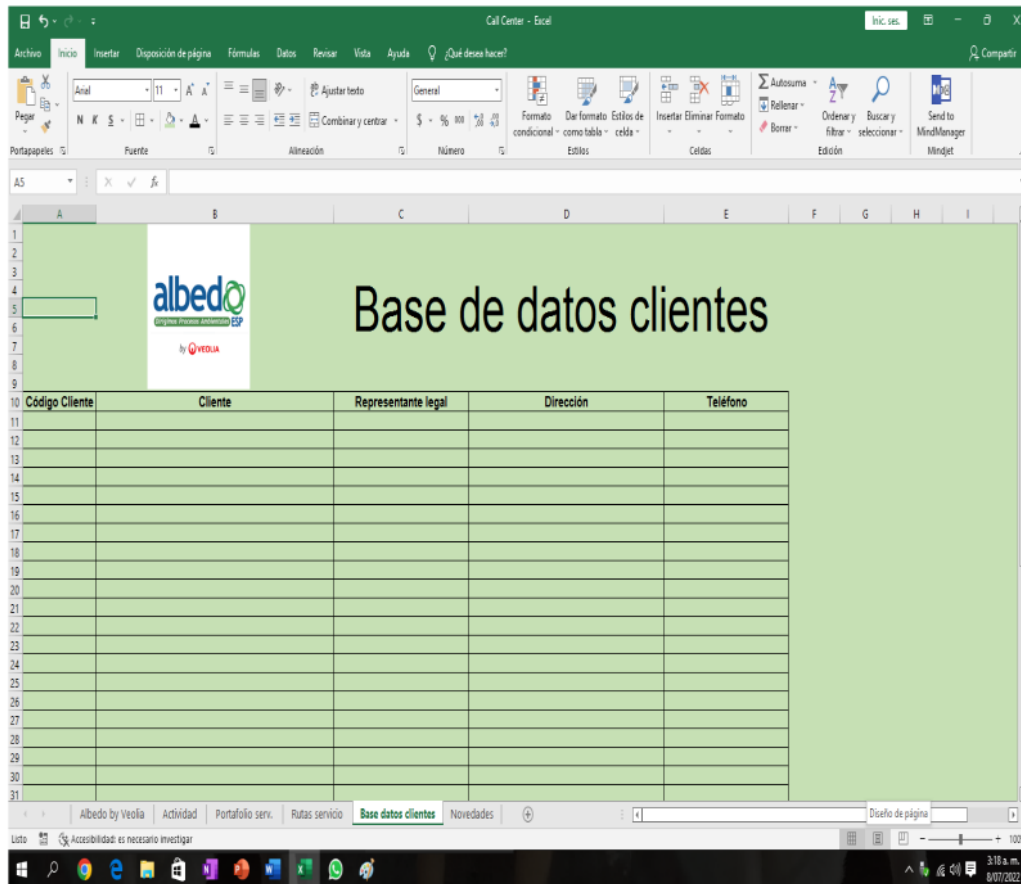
Call Center - Excel

Inic. ses.

Archivo Inicio Insertar Disposición de página Fórmulas Datos Revisar Vista Ayuda ¿Qué desea hacer? Compartir

Pegar
Portapapeles

Arial 11 A A
N K S
Fuente

Ajustar texto
Combinar y centrar
Alineación

General
$ % 000
Número

Formato condicional
Dar formato como tabla
Estilos de celda
Estilos

Insertar Eliminar Formato
Celdas

Autosuma
Rellenar
Borrar
Ordenar y filtrar
Buscar y seleccionar
Edición

Send to MindManager
Mindjet

A5 fx

albedo
Dirigimos Procesos Ambientales ESP
by VEOLIA

Base de datos clientes

| Código Cliente | Cliente | Representante legal | Dirección | Teléfono |
|---|---|---|---|---|
| | | | | |

Albedo by Veolia | Actividad | Portafolio serv. | Rutas servicio | Base datos clientes | Novedades

Diseño de página

Listo Accesibilidad: es necesario investigar

100

3:18 a. m.
8/07/2022